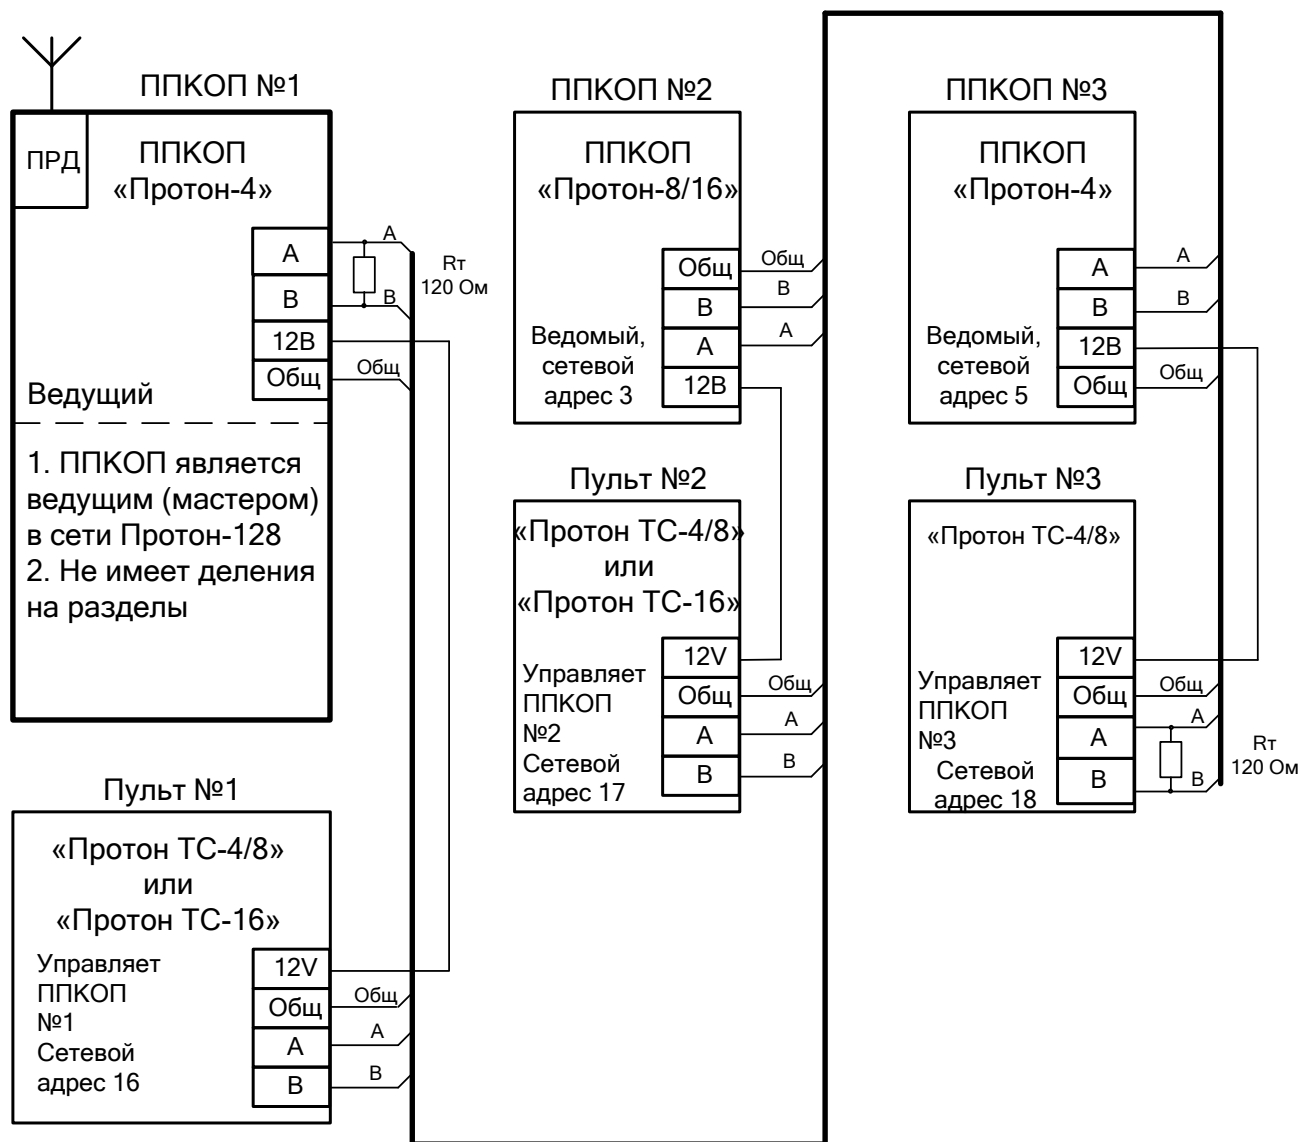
ППКОП №1

ПРД

ППКОП «Протон-4»

A
B
12В
Общ

A
B
Rт 120 Ом
Общ

Ведущий

1. ППКОП является ведущим (мастером) в сети Протон-128
2. Не имеет деления на разделы

Пульт №1

«Протон ТС-4/8» или «Протон ТС-16»

Управляет ППКОП №1 Сетевой адрес 16

12V
Общ
A
B

Общ
A
B

ППКОП №2

ППКОП «Протон-8/16»

Общ
B
A
12В

Общ
B
A

Ведомый, сетевой адрес 3

Пульт №2

«Протон ТС-4/8» или «Протон ТС-16»

Управляет ППКОП №2 Сетевой адрес 17

12V
Общ
A
B

Общ
A
B

ППКОП №3

ППКОП «Протон-4»

A
B
12В
Общ

A
B
Общ

Ведомый, сетевой адрес 5

Пульт №3

«Протон ТС-4/8»

Управляет ППКОП №3 Сетевой адрес 18

12V
Общ
A
B

Общ
A
B
Rт 120 Ом